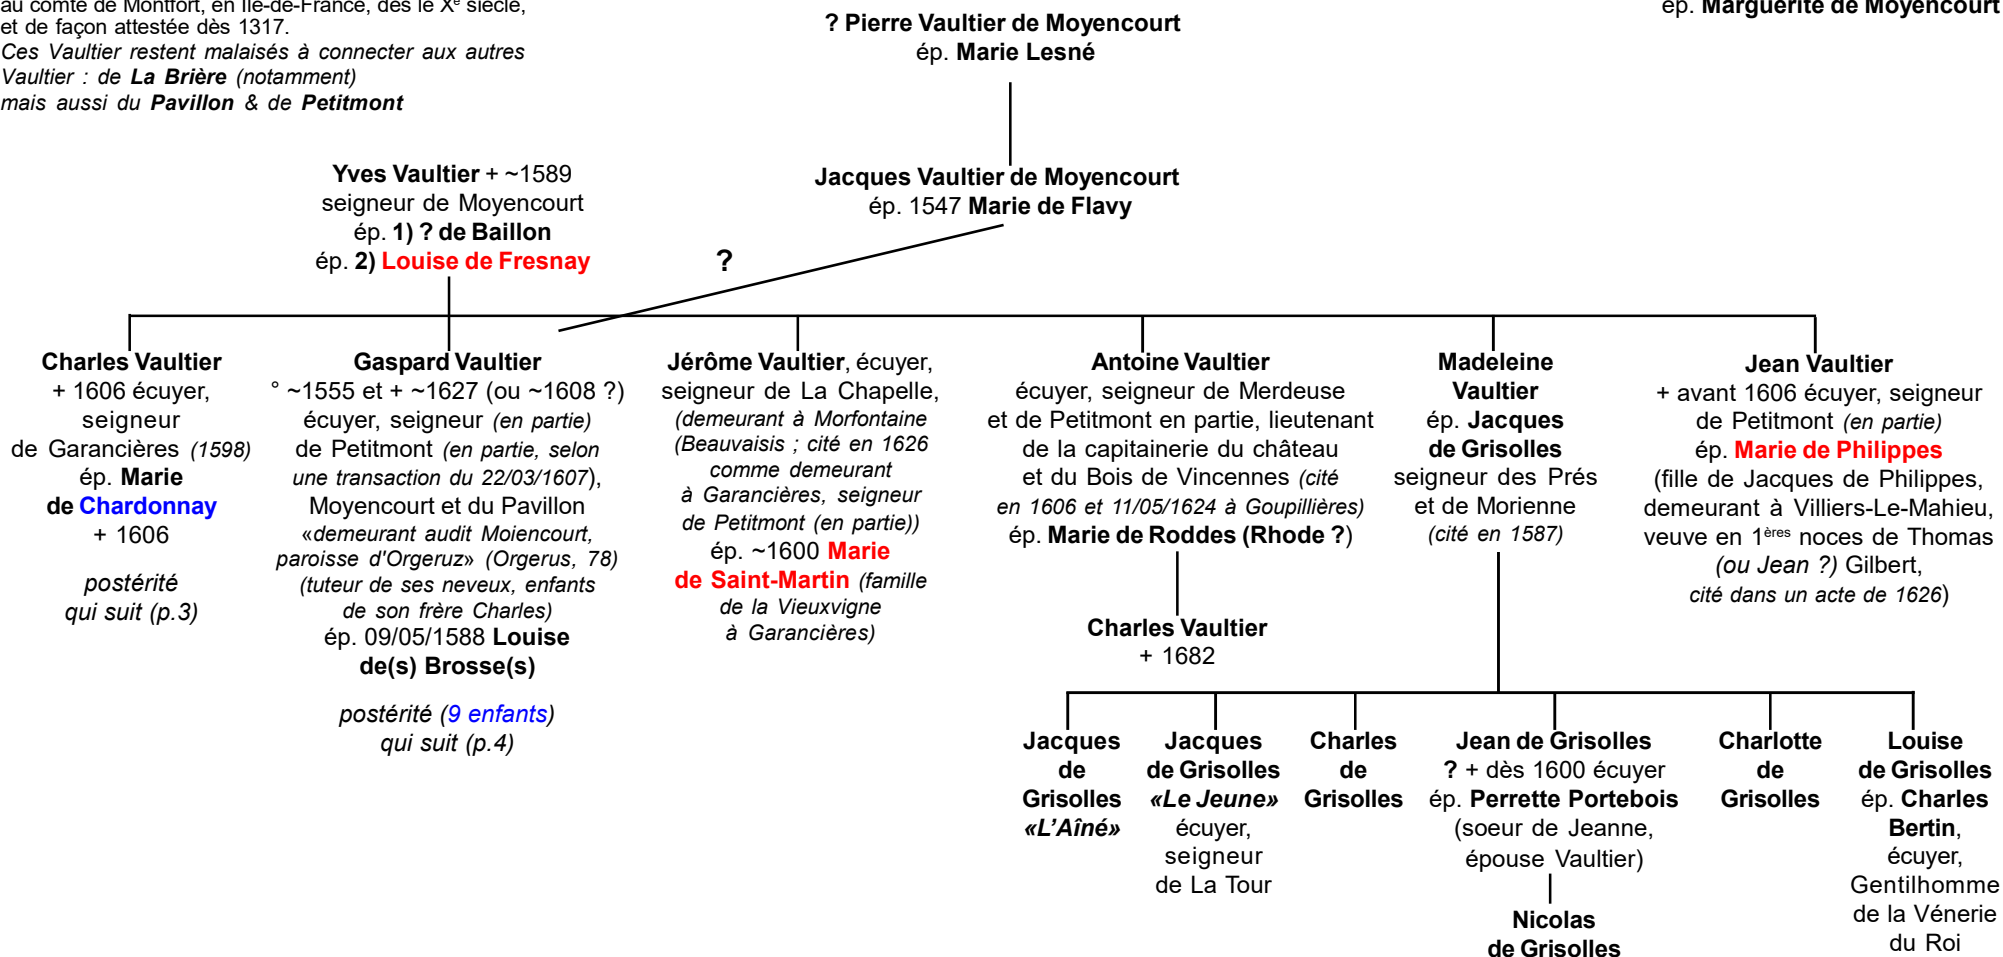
au comte de Montfort, en Ile-de-France, dès le X$^e$ siècle, et de façon attestée dès 1317.
*Ces Vaultier restent malaisés à connecter aux autres Vaultier : de **La Brière** (notamment) mais aussi du **Pavillon** & de **Petitmont***

**? Pierre Vaultier de Moyencourt**
ép. **Marie Lesné**

ép. **Marguerite de Moyencourt**

**Jacques Vaultier de Moyencourt**
ép. 1547 **Marie de Flavy**

**Yves Vaultier** + ~1589
seigneur de Moyencourt
ép. **1) ? de Baillon**
ép. **2) Louise de Fresnay**

**?**

**Charles Vaultier**
+ 1606 écuyer, seigneur de Garancières *(1598)*
ép. **Marie de Chardonnay**
+ 1606

*postérité qui suit (p.3)*

**Gaspard Vaultier**
° ~1555 et + ~1627 (ou ~1608 ?)
écuyer, seigneur *(en partie)* de Petitmont *(en partie, selon une transaction du 22/03/1607)*, Moyencourt et du Pavillon
*«demeurant audit Moiencourt, paroisse d'Orgeruz» (Orgerus, 78)*
*(tuteur de ses neveux, enfants de son frère Charles)*
ép. 09/05/1588 **Louise de(s) Brosse(s)**

*postérité (9 enfants) qui suit (p.4)*

**Jérôme Vaultier**, écuyer, seigneur de La Chapelle,
*(demeurant à Morfontaine (Beauvaisis ; cité en 1626 comme demeurant à Garancières, seigneur de Petitmont (en partie))*
ép. ~1600 **Marie de Saint-Martin** *(famille de la Vieuxvigne à Garancières)*

**Antoine Vaultier**
écuyer, seigneur de Merdeuse et de Petitmont en partie, lieutenant de la capitainerie du château et du Bois de Vincennes *(cité en 1606 et 11/05/1624 à Goupillières)*
ép. **Marie de Roddes (Rhode ?)**

**Charles Vaultier**
+ 1682

**Madeleine Vaultier**
ép. **Jacques de Grisolles**
seigneur des Prés et de Morienne
*(cité en 1587)*

**Jean Vaultier**
+ avant 1606 écuyer, seigneur de Petitmont *(en partie)*
ép. **Marie de Philippes**
(fille de Jacques de Philippes, demeurant à Villiers-Le-Mahieu, veuve en 1$^{ères}$ noces de Thomas *(ou Jean ?)* Gilbert, *cité dans un acte de 1626*)

**Jacques de Grisolles *«L'Aîné»***

**Jacques de Grisolles *«Le Jeune»***
écuyer, seigneur de La Tour

**Charles de Grisolles**

**Jean de Grisolles**
**?** + dès 1600 écuyer
ép. **Perrette Portebois**
(soeur de Jeanne, épouse Vaultier)

**Nicolas de Grisolles**

**Charlotte de Grisolles**

**Louise de Grisolles**
ép. **Charles Bertin**, écuyer, Gentilhomme de la Vénerie du Roi